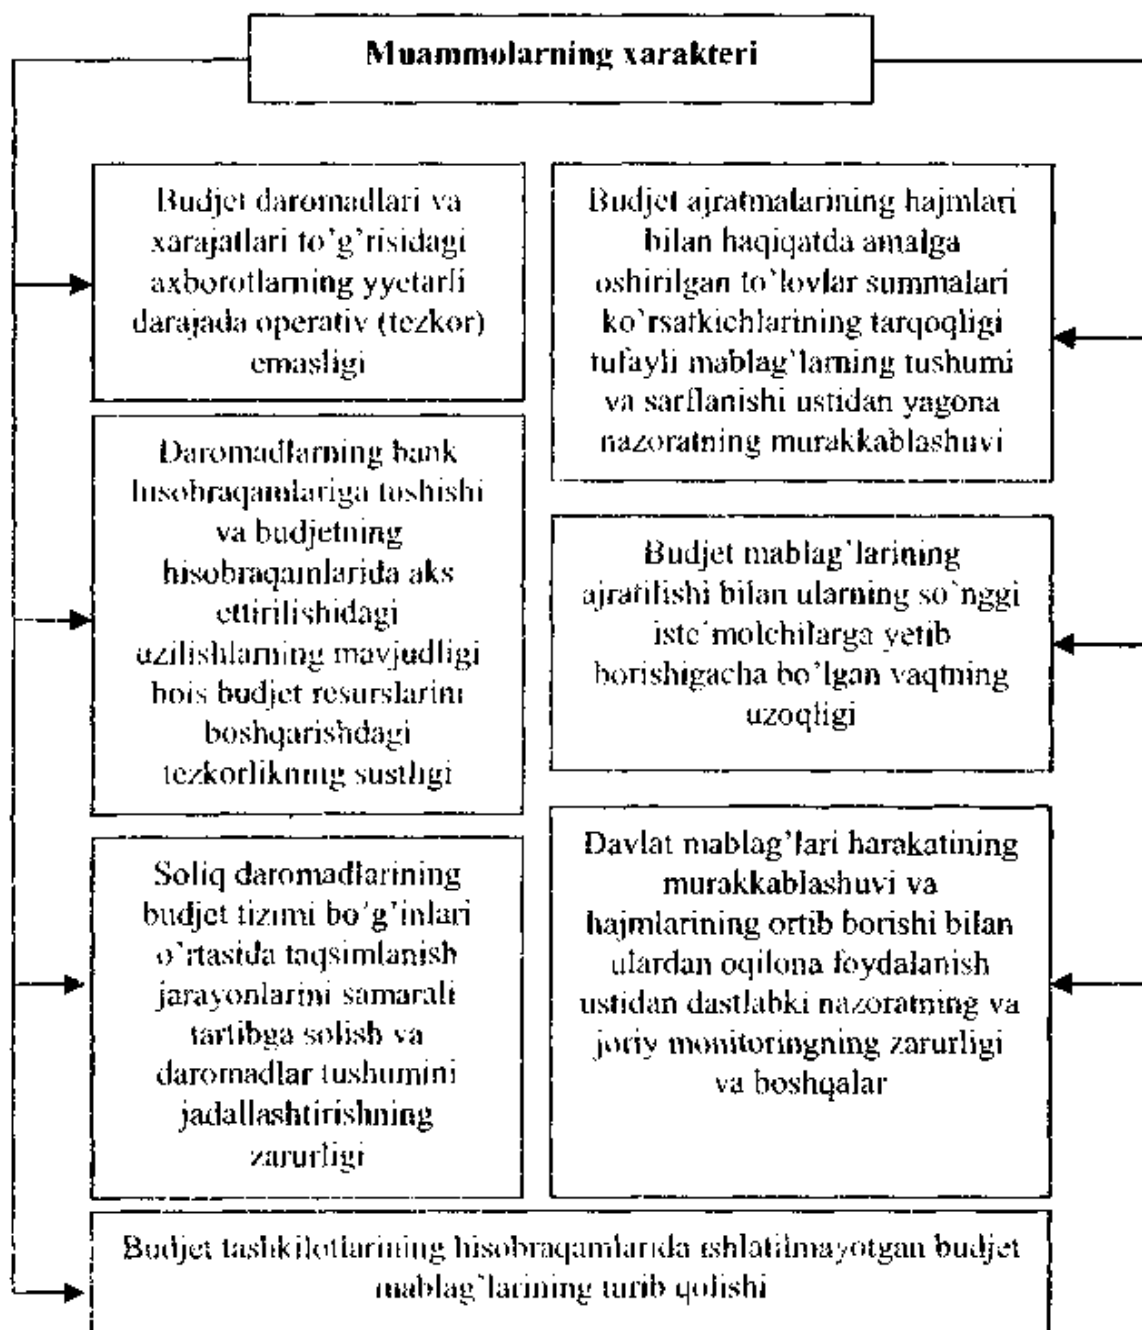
Muammolarning xarakteri

Budjet daromadlari va xarajatlari to'g'risidagi axborotlarning yyetarli darajada operativ (tezkor) emasligi

Budjet ajratmalarining hajmlari bilan haqiqatda amalga oshirilgan to'lovlar summalari ko'rsatkichlarining tarqoqligi tufayli mablag'larning tushumi va sarflanishi ustidan yagona nazoratning murakkablashuvi

Daromadlarning bank hisobraqamlariga tushishi va budjetning hisobraqamlarida aks ettirilishidagi uzilishlarning mavjudligi bois budjet resurslarini boshqarishdagi tezkorlikning sustligi

Budjet mablag'larining ajratilishi bilan ularning so'nggi iste'molchilarga yetib borishigacha bo'lgan vaqtning uzoqligi

Soliq daromadlarining budjet tizimi bo'g'inlari o'rtasida taqsimlanish jarayonlarini samarali tartibga solish va daromadlar tushumini jadallashtirishning zarurligi

Davlat mablag'lari harakatining murakkablashuvi va hajmlarining ortib borishi bilan ulardan oqilona foydalanish ustidan dastlabki nazoratning va joriy monitoringning zarurligi va boshqalar

Budjet tashkilotlarining hisobraqamlarida ishlatilmayotgan budjet mablag'larining turib qolishi